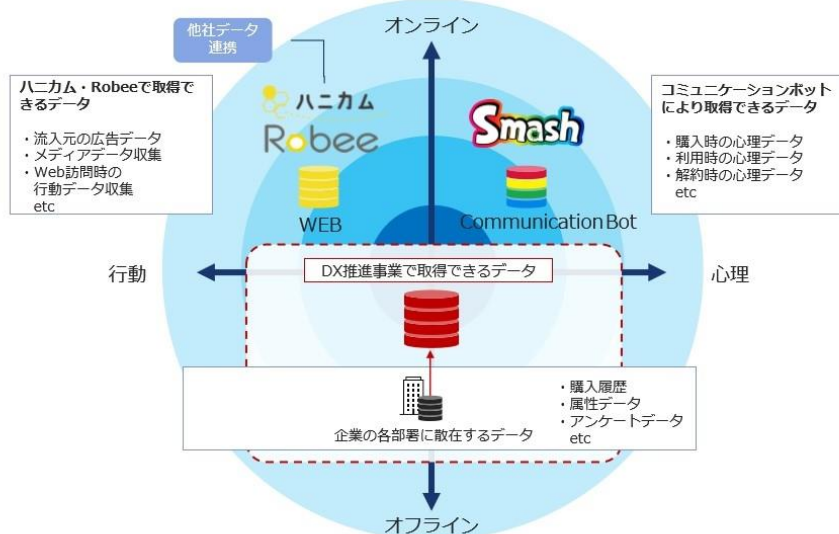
他社データ連携

オンライン

ハニカム・Robeeで取得できるデータ

・流入元の広告データ
・メディアデータ収集
・Web訪問時の行動データ収集
etc

ハニカム
Robee

WEB

Smash

CommunicationBot

コミュニケーションボットにより取得できるデータ

・購入時の心理データ
・利用時の心理データ
・解約時の心理データ
etc

行動

DX推進事業で取得できるデータ

心理

・購入履歴
・属性データ
・アンケートデータ
etc

企業の各部署に散在するデータ

オフライン